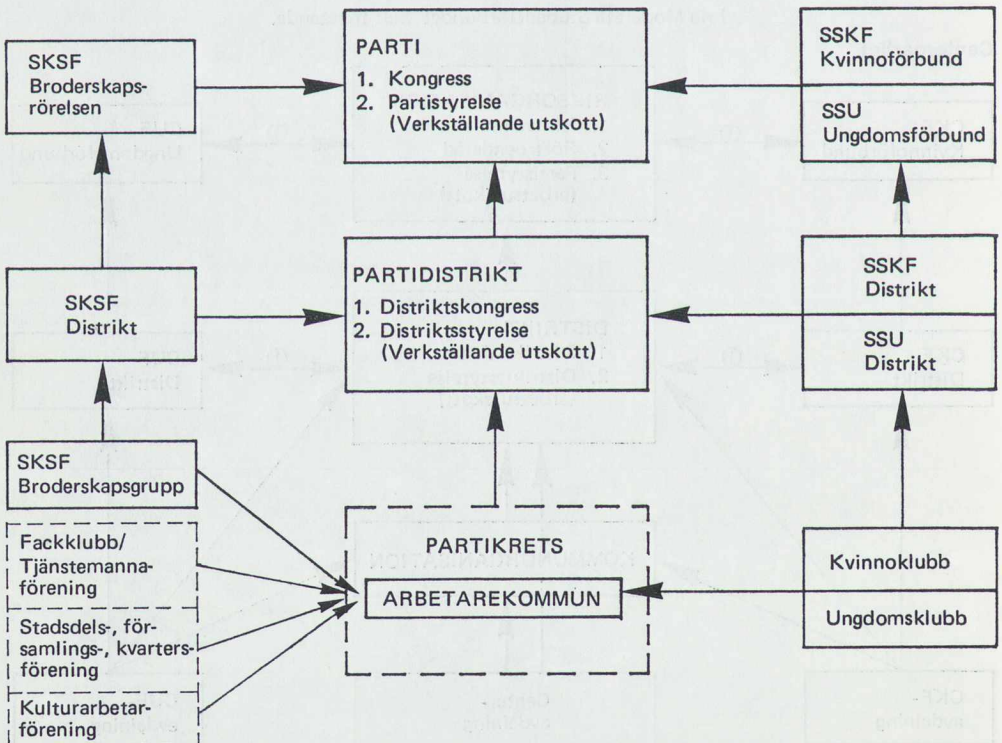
SKSF
Broderskapsrörelsen

PARTI
1. Kongress
2. Partistyrelse
(Verkställande utskott)

SSKF
Kvinnoförbund

SSU
Ungdomsförbund

SKSF
Distrikt

PARTIDISTRIKT
1. Distriktskongress
2. Distriktsstyrelse
(Verkställande utskott)

SSKF
Distrikt

SSU
Distrikt

SKSF
Broderskapsgrupp

Fackklubb/
Tjänstemannaförening

Stadsdels-, församlings-, kvartersförening

Kulturarbetarförening

PARTIKRETS

ARBETAREKOMMUN

Kvinnoklubb

Ungdomsklubb